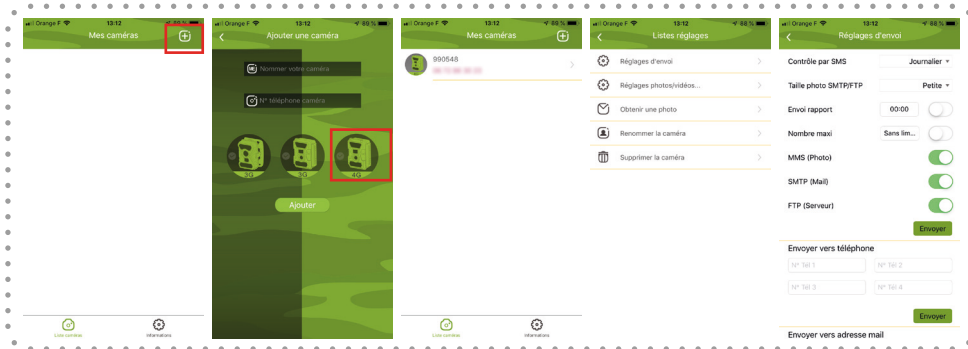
Orange F 13:12 88 %
Mes caméras

Liste caméras
Informations

Orange F 13:12 88 %
Ajouter une caméra
Nommer votre caméra
N° téléphone caméra
2G
3G
4G
Ajouter

Orange F 13:12 88 %
Mes caméras
990548
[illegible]

Liste caméras
Informations

Orange F 13:12 88 %
Listes réglages
Réglages d'envoi
Réglages photos/vidéos...
Obtenir une photo
Renommer la caméra
Supprimer la caméra

13:12 88 %
Réglages d'envoi
Contrôle par SMS Journalier
Taille photo SMTP/FTP Petite
Envoi rapport 00:00
Nombre maxi Sans lim...
MMS (Photo)
SMTP (Mail)
FTP (Serveur)
Envoyer
Envoyer vers téléphone
N° Tél 1
N° Tél 2
N° Tél 3
N° Tél 4
Envoyer
Envoyer vers adresse mail